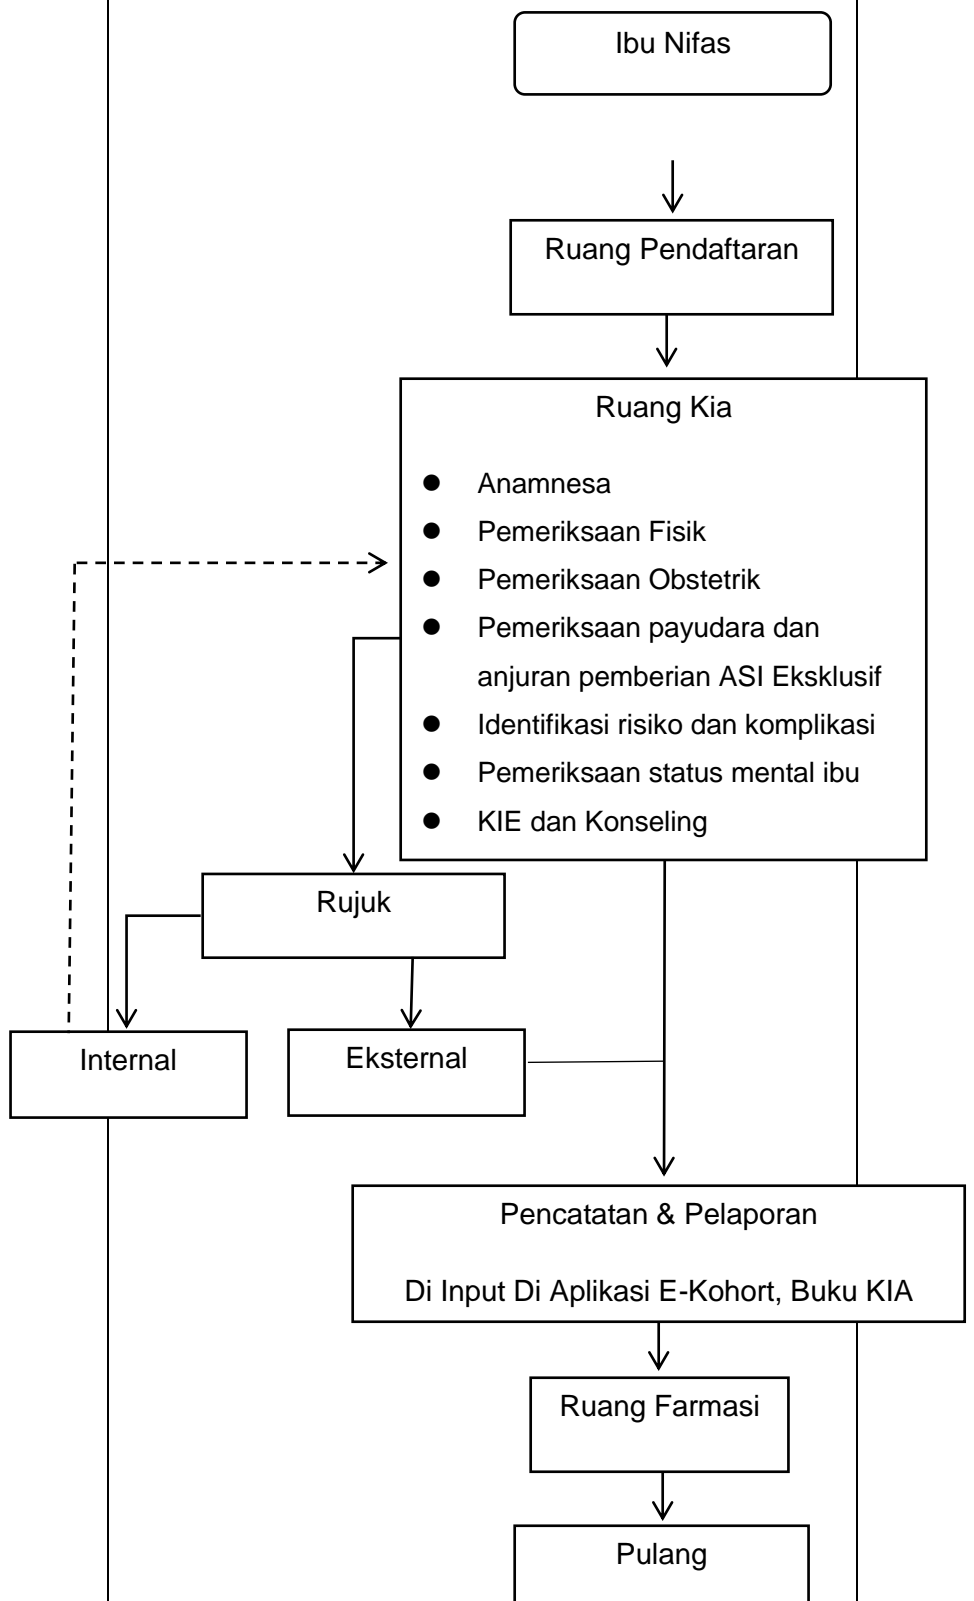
Ibu Nifas

Ruang Pendaftaran

Ruang Kia

- Anamnesa
- Pemeriksaan Fisik
- Pemeriksaan Obstetrik
- Pemeriksaan payudara dan anjuran pemberian ASI Eksklusif
- Identifikasi risiko dan komplikasi
- Pemeriksaan status mental ibu
- KIE dan Konseling

Rujuk

Internal

Eksternal

Pencatatan & Pelaporan

Di Input Di Aplikasi E-Kohort, Buku KIA

Ruang Farmasi

Pulang